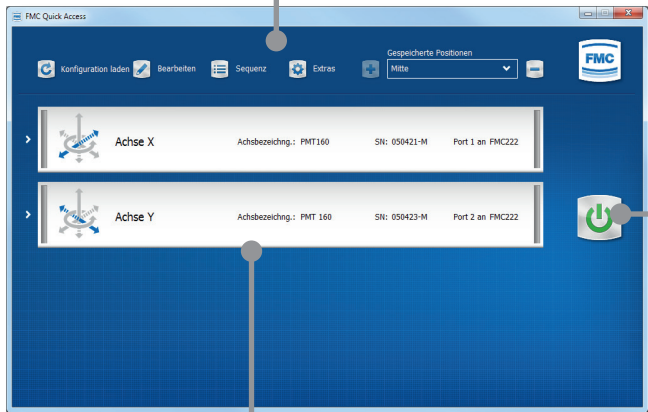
FMC Quick Access

Konfiguration laden Bearbeiten Sequenz Extras

Gespeicherte Positionen

Mitte

FMC

Achse X Achsbezeichng.: PMT160 SN: 050421-M Port 1 an FMC222

Achse Y Achsbezeichng.: PMT 160 SN: 050423-M Port 2 an FMC222